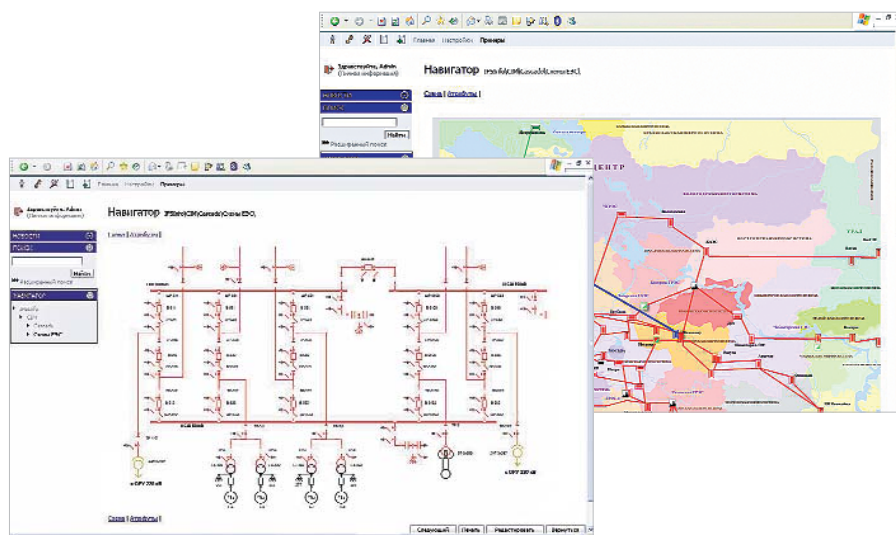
Главная Настройки Примеры

Здравствуйте, Admin (Личная информация)

Навигатор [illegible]

Схема | Атрибуты |

Новости

Поиск

Найти

Расширенный поиск

ЦЕНТР

Главная Настройки Примеры

Здравствуйте, Admin (Личная информация)

Навигатор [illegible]

Схема | Атрибуты |

Новости

Поиск

Найти

Расширенный поиск

Навигатор

Схема | Атрибуты |

Следующий Печать Редактировать Вернуться